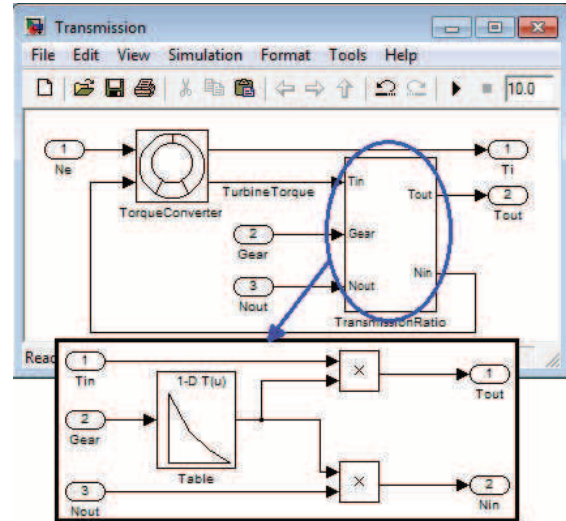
Transmission
File Edit View Simulation Format Tools Help
10.0
1
Ne
TorqueConverter
TurbineTorque
Tin
Tout
2
Gear
Gear
3
Nout
Nout
Nin
Transm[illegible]ionRatio
1
Ti
2
Tout
Read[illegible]
1
Tin
1-D T(u)
Table
2
Gear
3
Nout
×
×
1
Tout
2
Nin